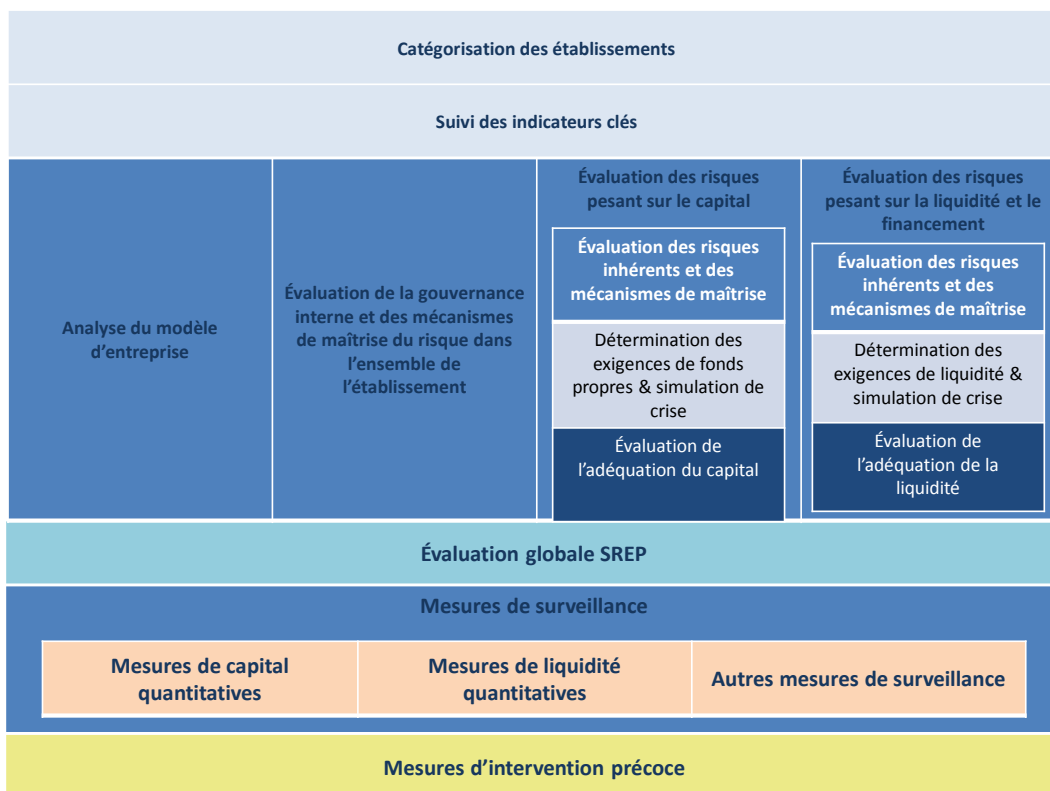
Catégorisation des établissements

Suivi des indicateurs clés

Analyse du modèle d'entreprise

Évaluation de la gouvernance interne et des mécanismes de maîtrise du risque dans l'ensemble de l'établissement

Évaluation des risques pesant sur le capital

Évaluation des risques inhérents et des mécanismes de maîtrise

Détermination des exigences de fonds propres & simulation de crise

Évaluation de l'adéquation du capital

Évaluation des risques pesant sur la liquidité et le financement

Évaluation des risques inhérents et des mécanismes de maîtrise

Détermination des exigences de liquidité & simulation de crise

Évaluation de l'adéquation de la liquidité

Évaluation globale SREP

Mesures de surveillance

Mesures de capital quantitatives

Mesures de liquidité quantitatives

Autres mesures de surveillance

Mesures d'intervention précoce